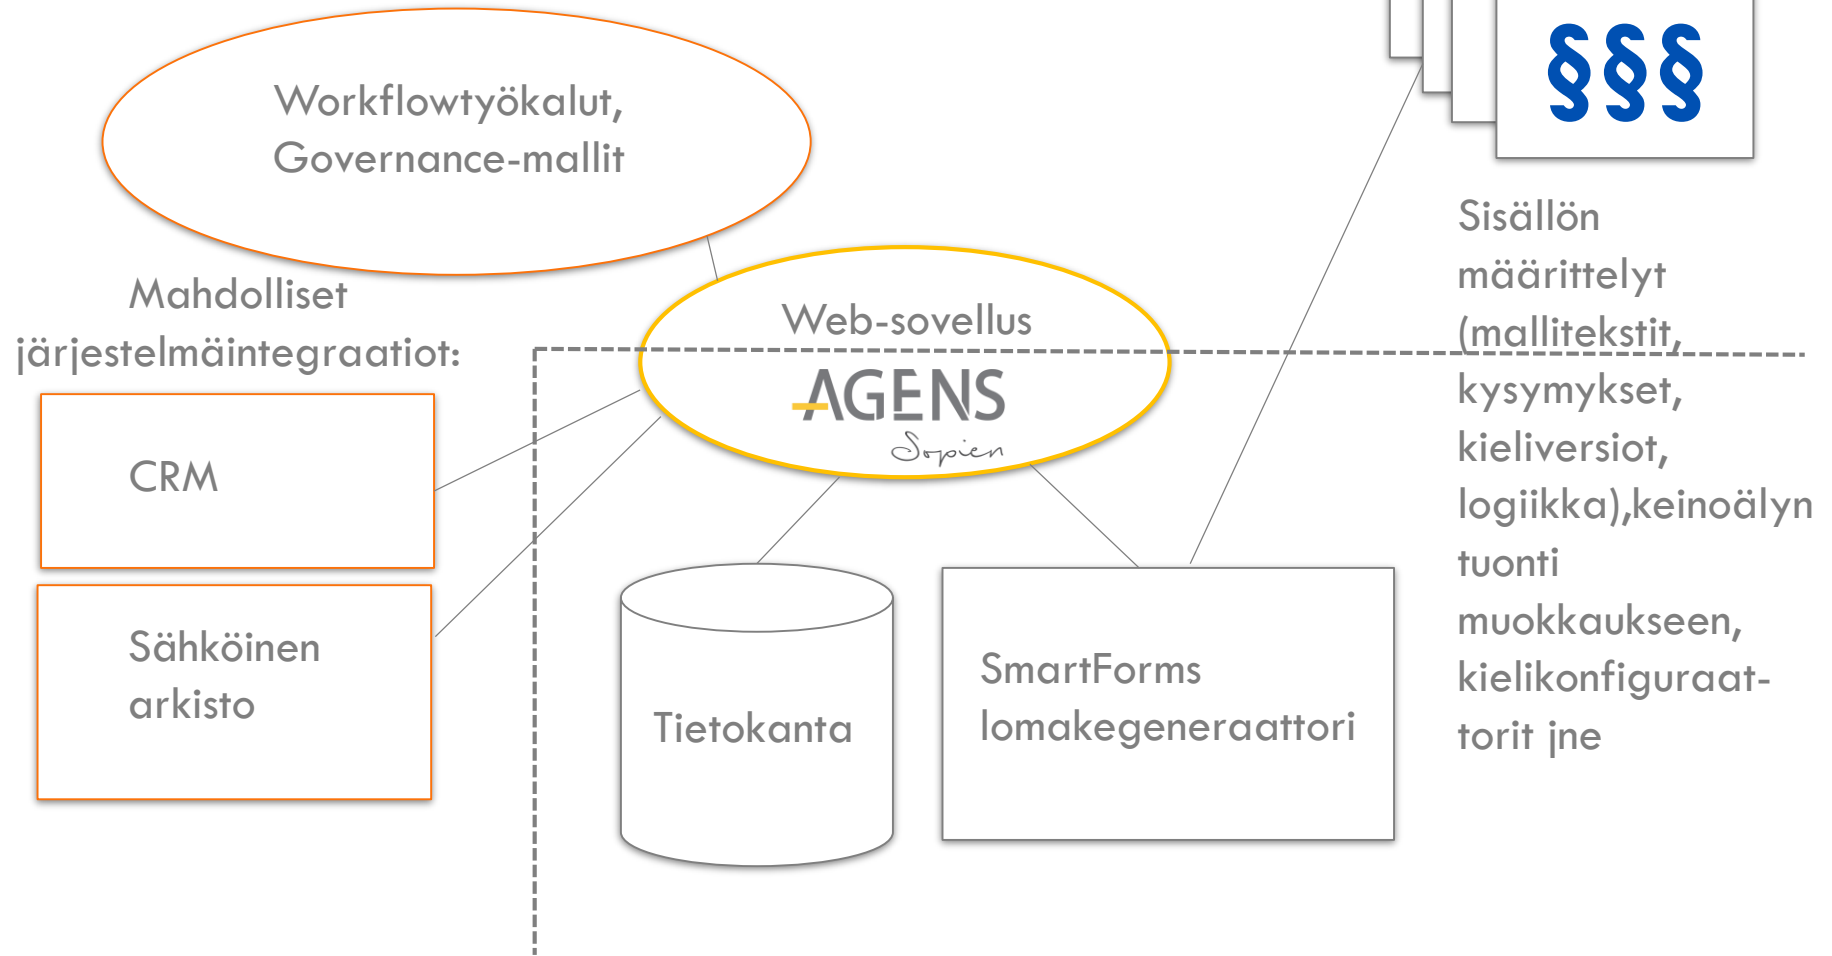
§§§

Workflowtyökalut, Governance-mallit

Mahdolliset järjestelmäintegraatiot:

CRM

Sähköinen arkisto

Web-sovellus

AGENS

Sopien

Tietokanta

SmartForms lomakegeneraattori

Sisällön määrittelyt (mallitekstit, kysymykset, kieliversiot, logiikka),keinoälyn tuonti muokkaukseen, kielikonfiguraattorit jne